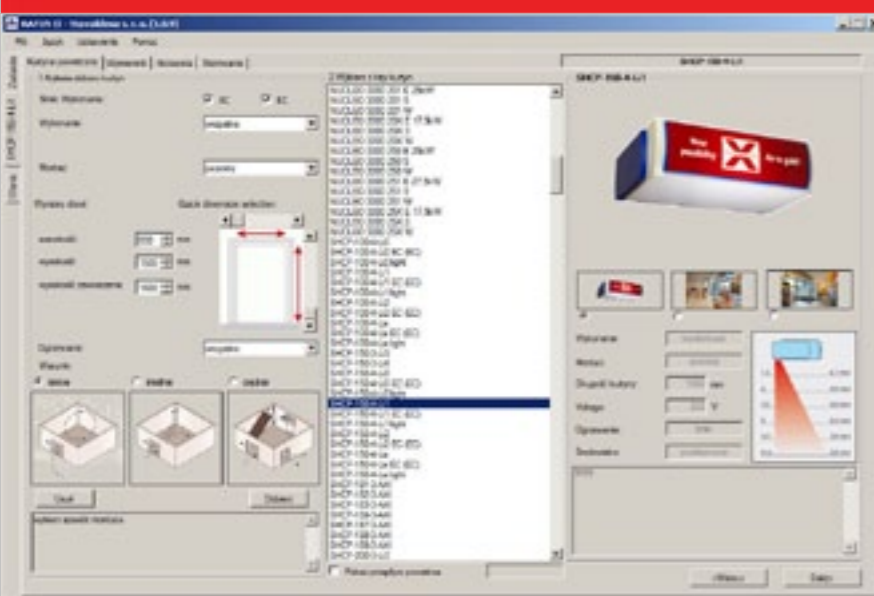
SAFUN D - Vtoresklimat s. r. o. [3.0.9]

Plik Sprzęt Ustawienia Pomoc

Kurtyny powietrzne | Wymiennik | Nasiewa | Sterowanie

SHCP 150-A-LI

Wykonanie

Montaż

Wymiary drzwi

szerokość mm

wysokość mm

wysokość zawieszenia mm

Ogrzewanie

Wstecz

Dalej

Wykonanie

Montaż

Długość kurtyny mm

Napięcie V

Ogrzewanie

Sterowanie

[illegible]